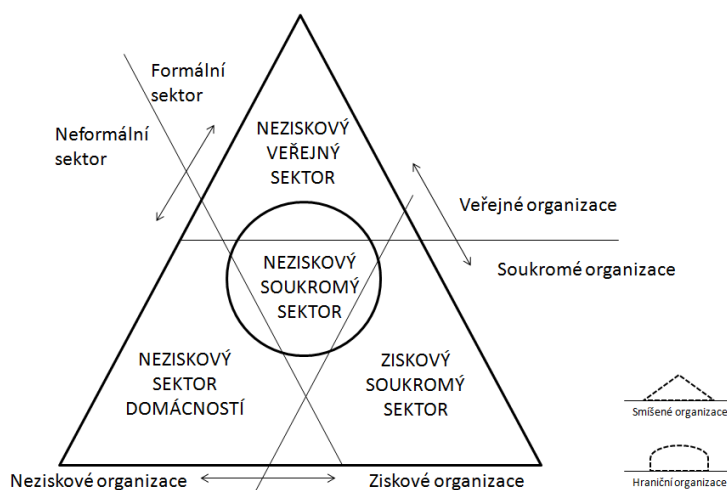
Formální sektor

Neformální sektor

NEZISKOVÝ VEŘEJNÝ SEKTOR

Veřejné organizace

Soukromé organizace

NEZISKOVÝ SOUKROMÝ SEKTOR

NEZISKOVÝ SEKTOR DOMÁCNOSTÍ

ZISKOVÝ SOUKROMÝ SEKTOR

Smíšené organizace

Hraniční organizace

Neziskové organizace

Ziskové organizace